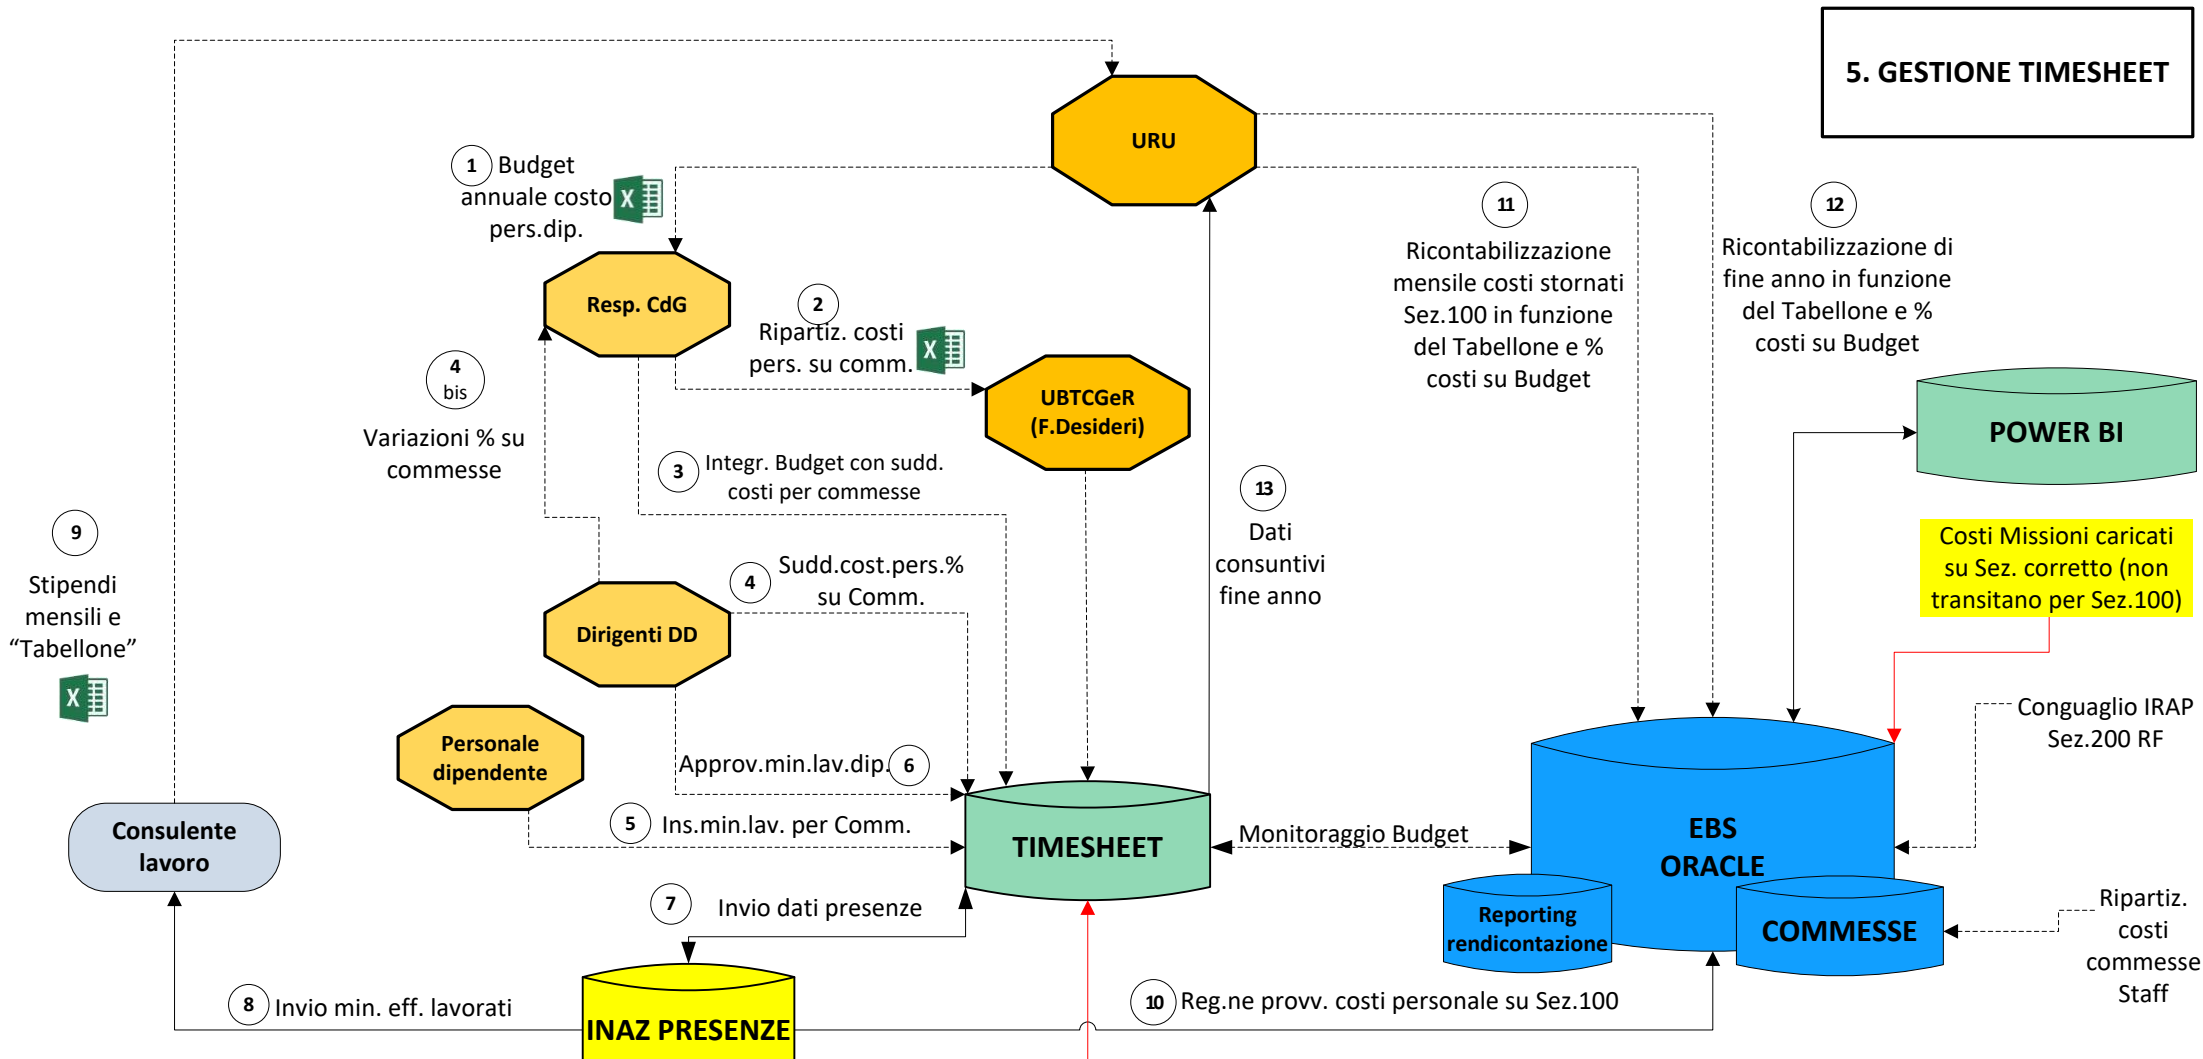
5. GESTIONE TIMESHEET

URU

1 Budget annuale costo pers.dip.

Resp. CdG

2 Ripartiz. costi pers. su comm.

UBTCGeR (F.Desideri)

11 Ricontabilizzazione mensile costi stornati Sez.100 in funzione del Tabellone e % costi su Budget

12 Ricontabilizzazione di fine anno in funzione del Tabellone e % costi su Budget

POWER BI

4 bis Variazioni % su commesse

3 Integr. Budget con sudd. costi per commesse

13 Dati consuntivi fine anno

9 Stipendi mensili e “Tabellone”

Costi Missioni caricati su Sez. corretto (non transitano per Sez.100)

Dirigenti DD

4 Sudd.cost.pers.% su Comm.

Personale dipendente

Approv.min.lav.dip. 6

Conguaglio IRAP Sez.200 RF

Consulente lavoro

5 Ins.min.lav. per Comm.

TIMESHEET

Monitoraggio Budget

EBS ORACLE

Reporting rendicontazione

COMMESSE

7 Invio dati presenze

Ripartiz. costi commesse Staff

8 Invio min. eff. lavorati

INAZ PRESENZE

10 Reg.ne provv. costi personale su Sez.100